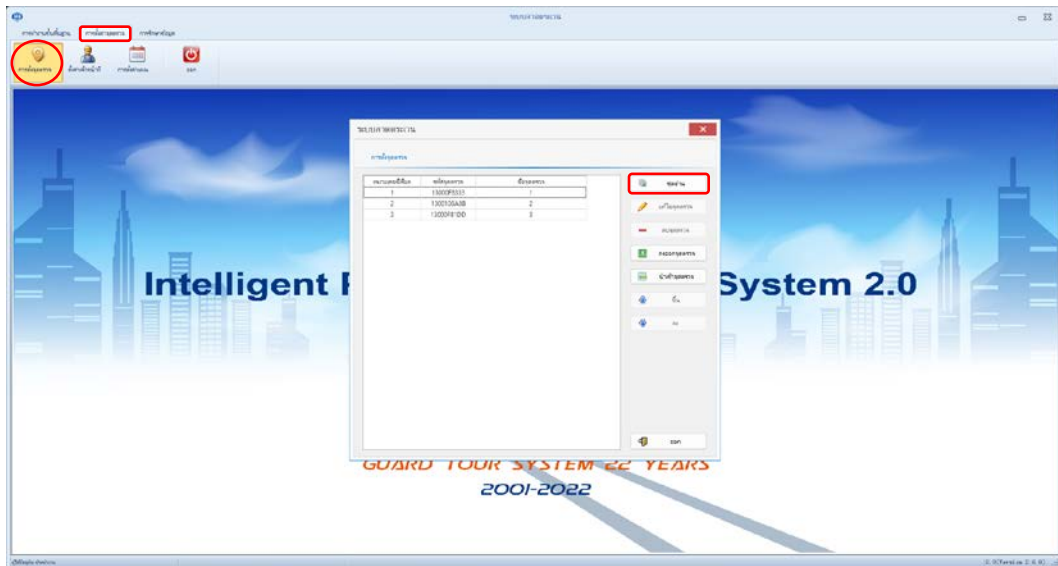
ระบบลาดตระเวน

การจัดการพื้นฐาน | การตั้งค่าจุดตรวจ | การจัดการข้อมูล

การตั้งจุดตรวจ | ตั้งค่าเจ้าหน้าที่ | การตั้งค่าแผน | ออก

Intelligent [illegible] System 2.0

ระบบลาดตระเวน

การตั้งจุดตรวจ

| หมายเลขซีเรียล | รหัสจุดตรวจ | ชื่อจุดตรวจ |
|---|---|---|
| 1 | 13000F5331 | 1 |
| 2 | 1300100A5B | 2 |
| 3 | 13000F81DD | 3 |

ชดอ่าน
แก้ไขจุดตรวจ
ลบจุดตรวจ
ส่งออกจุดตรวจ
นำเข้าจุดตรวจ
ขึ้น
ลง
ออก

GUARD TOUR SYSTEM 22 YEARS
2001-2022

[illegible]
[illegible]